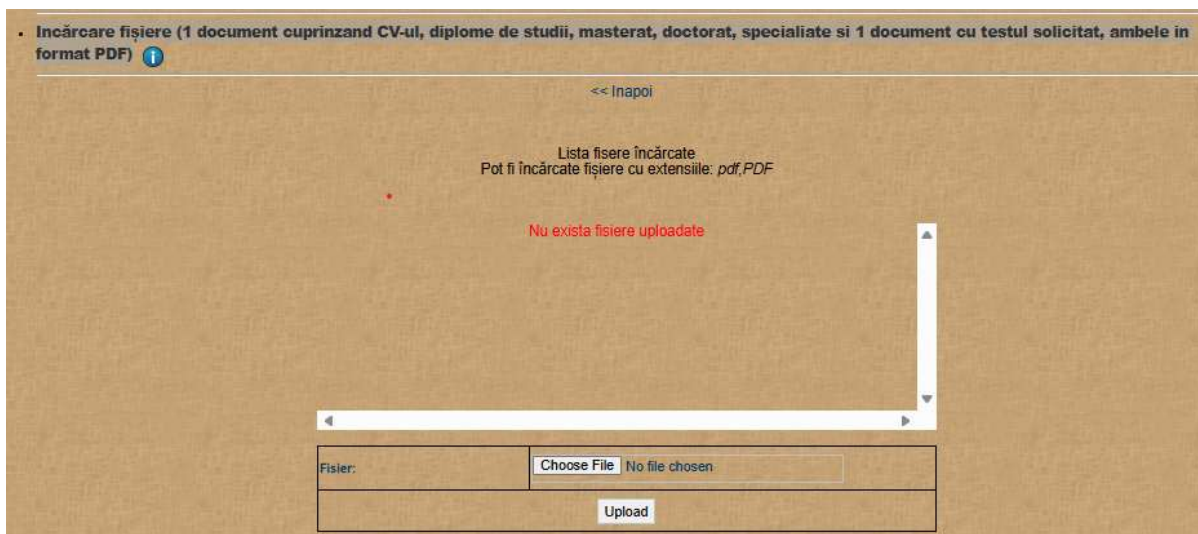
Incărcare fișiere (1 document cuprinzand CV-ul, diplome de studii, masterat, doctorat, specialiate si 1 document cu testul solicitat, ambele in format PDF)

<< Inapoi

Lista fisere încărcate
Pot fi încărcate fișiere cu extensiile: *pdf,PDF*

Nu exista fisiere uploadate

| Fisier: | Choose File No file chosen |
|---|---|
| | Upload |